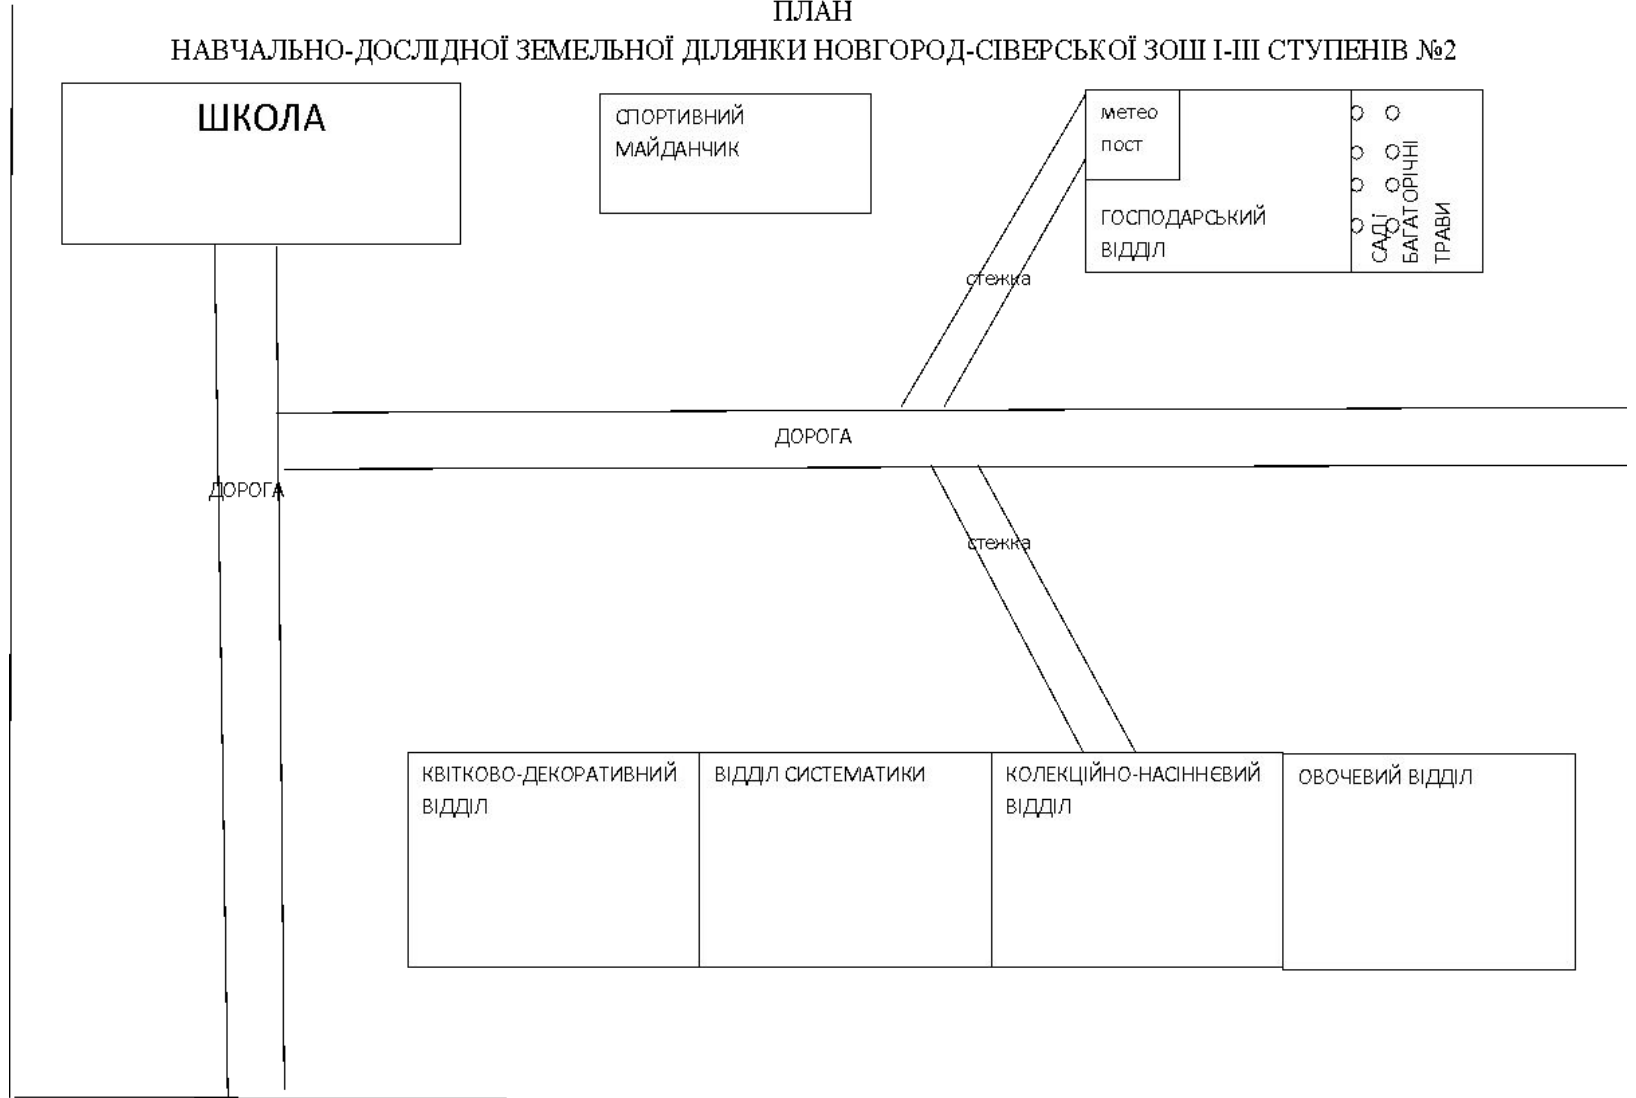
ПЛАН
НАВЧАЛЬНО-ДОСЛІДНОЇ ЗЕМЕЛЬНОЇ ДІЛЯНКИ НОВГОРОД-СІВЕРСЬКОЇ ЗОШ І-ІІІ СТУПЕНІВ №2

ШКОЛА

СПОРТИВНИЙ МАЙДАНЧИК

метео пост

ГОСПОДАРСЬКИЙ ВІДДІЛ

САДІ

БАГАТОРІЧНІ ТРАВИ

стежка

ДОРОГА

ДОРОГА

стежка

КВІТКОВО-ДЕКОРАТИВНИЙ ВІДДІЛ

ВІДДІЛ СИСТЕМАТИКИ

КОЛЕКЦІЙНО-НАСІННЄВИЙ ВІДДІЛ

ОВОЧЕВИЙ ВІДДІЛ